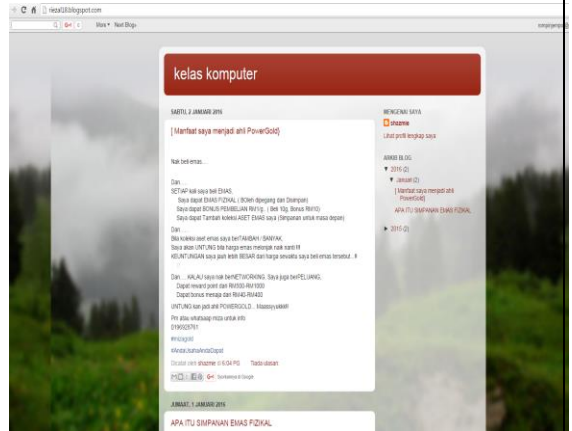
rileza0$3$.blogspot.com

More ▾ Next Blog»

kelas komputer

SABTU, 2 JANUARI 2016

[ Manfaat saya menjadi ahli PowerGold]

Nak beli emas...

Dan...
SETIAP kali saya beli EMAS.
Saya dapat EMAS FIZIKAL ( BOleh dipegang dan Disimpan)
Saya dapat BONUS PEMBELIAN RM1/g. ( Beli 10g, Bonus RM10)
Saya dapat Tambah koleksi ASET EMAS saya (Simpanan untuk masa depan)
Dan...
Bila koleksi aset emas saya berTAMBAH / BANYAK.
Saya akan UNTUNG bila harga emas melonjak naik kanti !!!
KEUNTUNGAN saya jauh lebih BESAR dari harga sewaktu saya beli emas tersebut...!!

Dan... KALAU saya nak berNETWORKING. Saya juga berPELUANG.
Dapat reward point dan RM500-RM1000
Dapat bonus mesaja dari RM45-RM400

UNTUNG kan jadi ahli POWERGOLD... Maaasyuuukk!!

Pm atau whatsaap miza untuk info
0190025761

#Inzagold
#AndaUsahaAndaDapat

Dicatat oleh shazmie di 6:04 PG    Tiada ulasan:

G+ Kongsi ke Google

JUMAAT, 1 JANUARI 2016

APA ITU SIMPANAN EMAS FIZIKAL

MENGENAI SAYA

shazmie

Lihat profil lengkap saya

ARKIB BLOG

▼ 2016 (2)
▼ Januari (2)
[ Manfaat saya menjadi ahli PowerGold]
APA ITU SIMPANAN EMAS FIZIKAL

► 2015 (2)